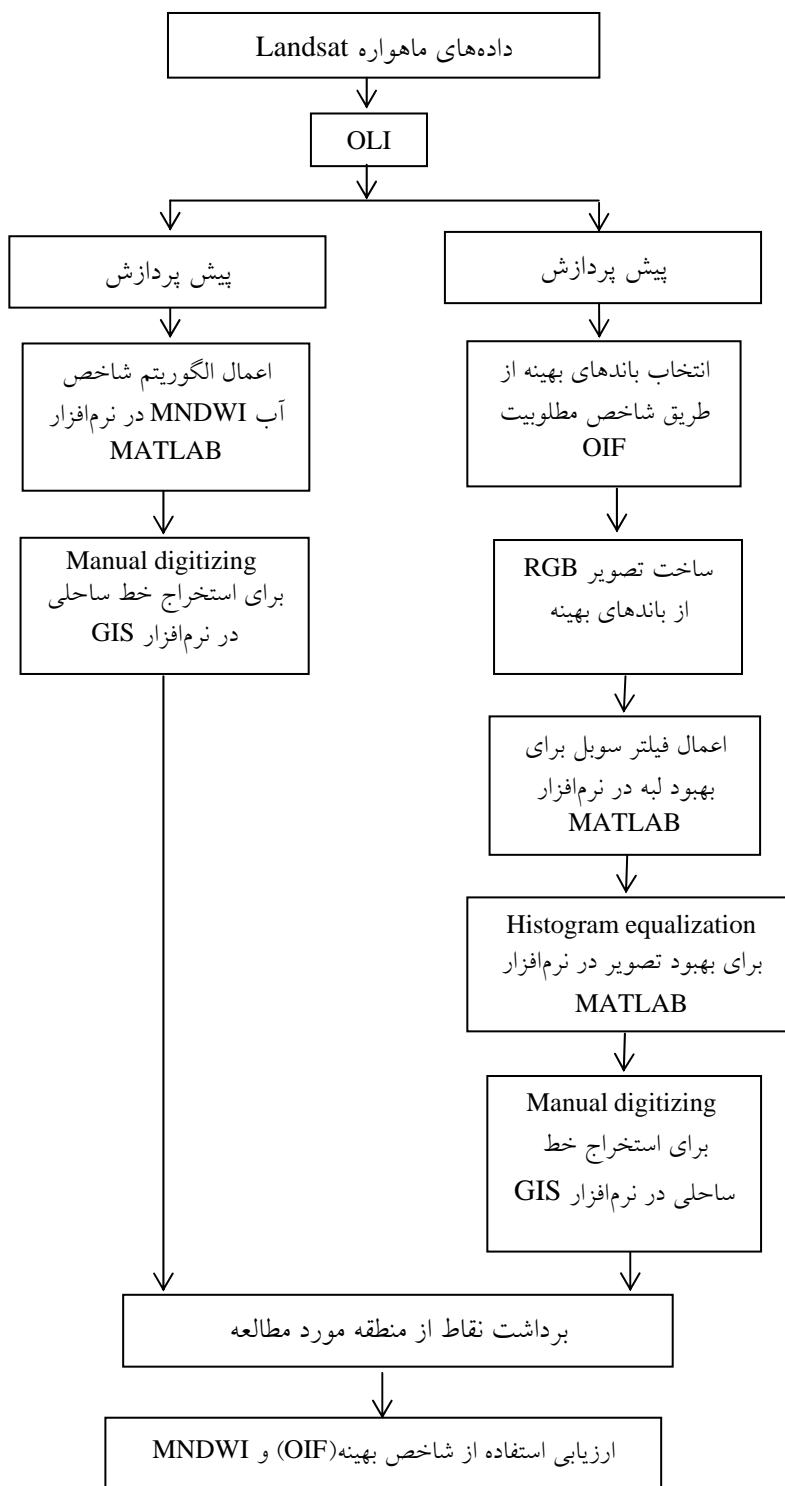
داده‌های ماهواره Landsat

OLI

پیش پردازش

پیش پردازش

انتخاب باندهای بهینه از طریق شاخص مطلوبیت OIF

اعمال الگوریتم شاخص آب MNDWI در نرم‌افزار MATLAB

ساخت تصویر RGB از باندهای بهینه

Manual digitizing برای استخراج خط ساحلی در نرم‌افزار GIS

اعمال فیلتر سوبل برای بهبود لبه در نرم‌افزار MATLAB

Histogram equalization برای بهبود تصویر در نرم‌افزار MATLAB

Manual digitizing برای استخراج خط ساحلی در نرم‌افزار GIS

برداشت نقاط از منطقه مورد مطالعه

ارزیابی استفاده از شاخص بهینه(OIF) و MNDWI